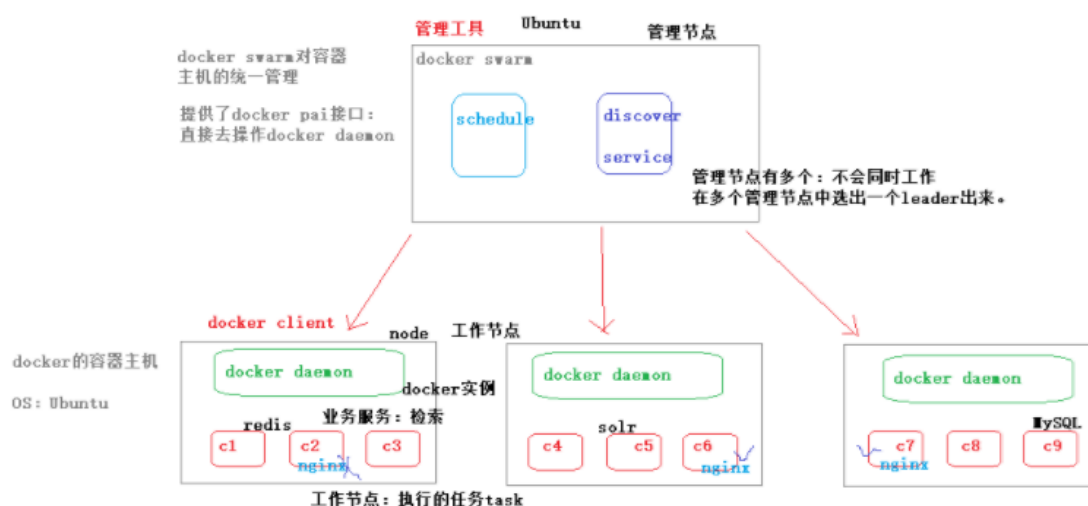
管理工具
Ubuntu
管理节点
docker swarm对容器主机的统一管理

提供了docker pai接口：直接去操作docker daemon

docker swarm
schedule
discover
service
管理节点有多个：不会同时工作
在多个管理节点中选出一个leader出来。

docker client
node
工作节点
docker的容器主机

OS: Ubuntu

docker daemon
docker实例
业务服务：检索
redis
c1
c2
c3
nginx
工作节点：执行的任务task

docker daemon
solr
c4
c5
c6
nginx

docker daemon
MySQL
c7
c8
c9
nginx